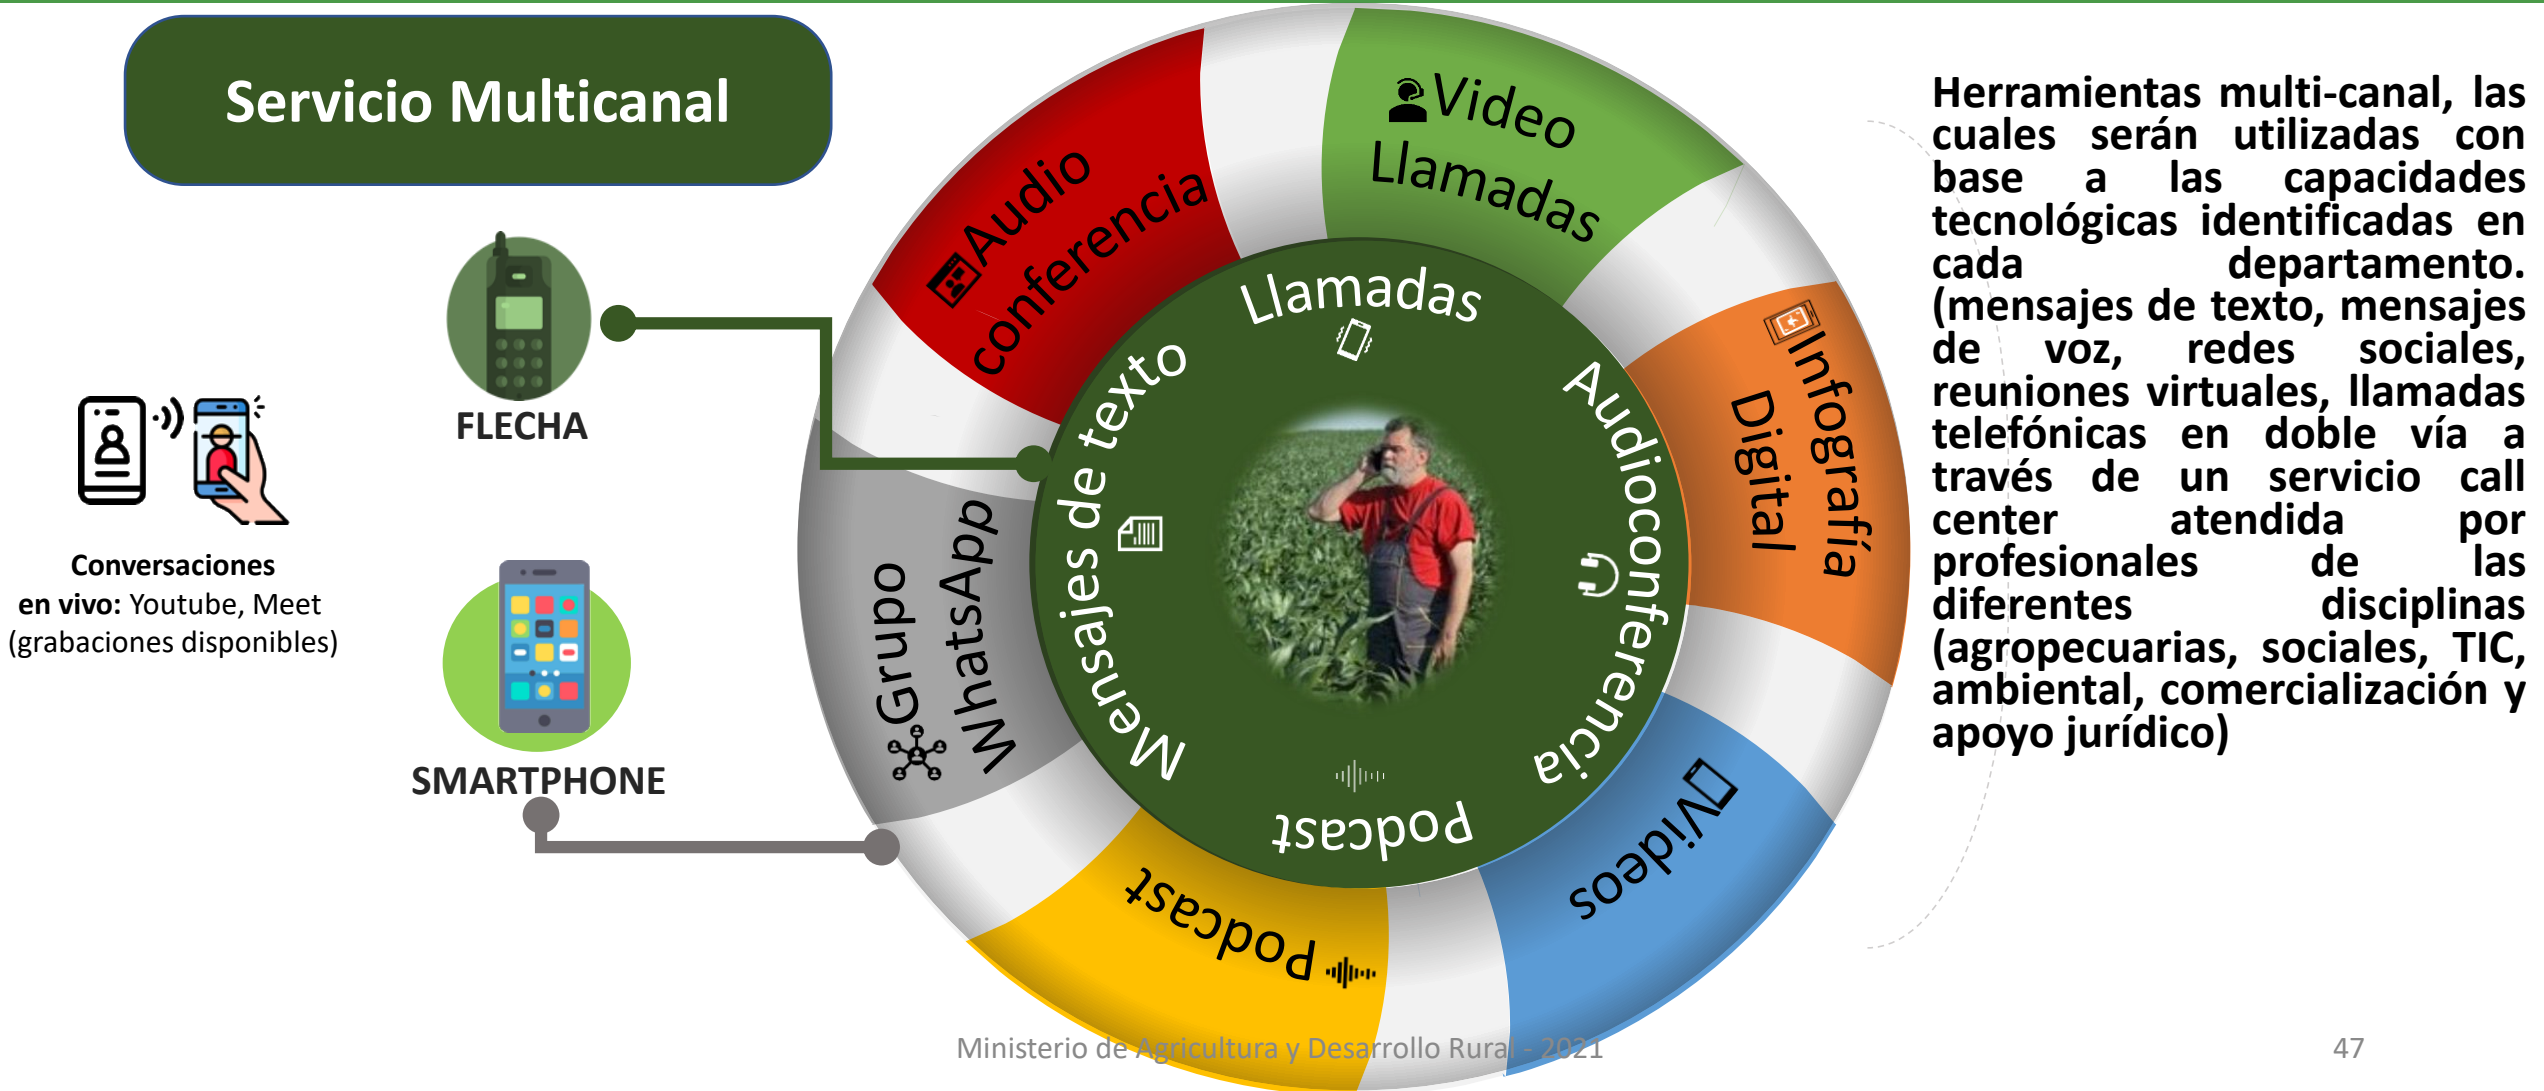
Servicio Multicanal

FLECHA

Conversaciones en vivo: Youtube, Meet (grabaciones disponibles)

SMARTPHONE

Audio conferencia

Video Llamadas

Infografía Digital

Videos

Podcast

Grupo WhatsApp

Llamadas

Audioconferencia

Podcast

Mensajes de texto

Herramientas multi-canal, las cuales serán utilizadas con base a las capacidades tecnológicas identificadas en cada departamento. (mensajes de texto, mensajes de voz, redes sociales, reuniones virtuales, llamadas telefónicas en doble vía a través de un servicio call center atendida por profesionales de las diferentes disciplinas (agropecuarias, sociales, TIC, ambiental, comercialización y apoyo jurídico)

Ministerio de Agricultura y Desarrollo Rural - 2021

47